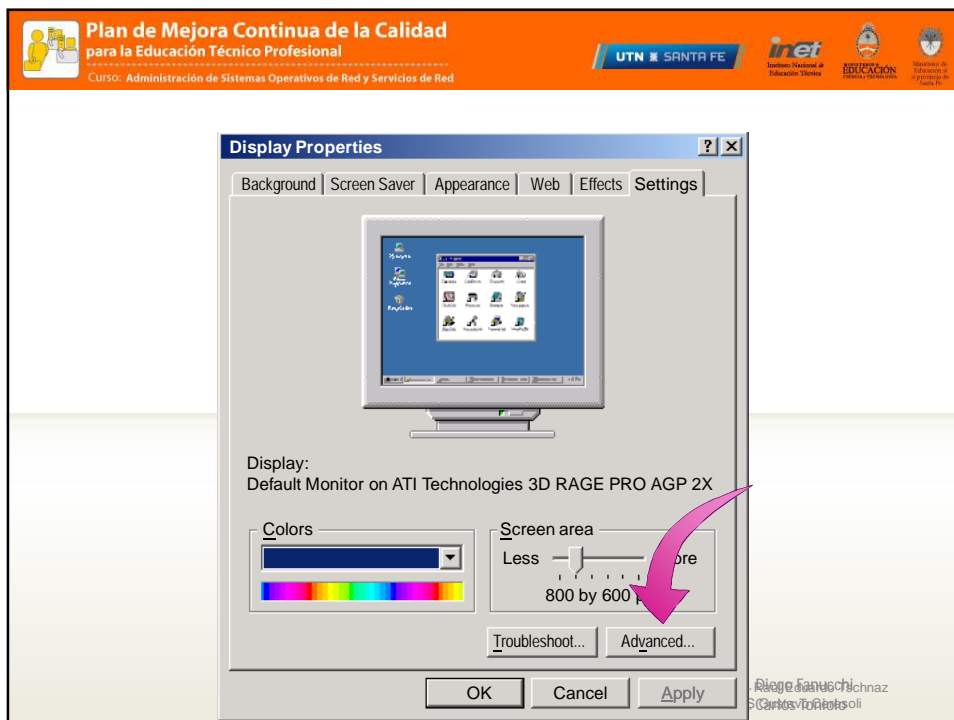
Plan de Mejora Continua de la Calidad
para la Educación Técnico Profesional
Curso: Administración de Sistemas Operativos de Red y Servicios de Red

UTN SANTA FE

inet
Instituto Nacional de Educación Técnica

MINISTERIO de EDUCACIÓN CIENCIA y TECNOLOGÍA

Ministerio de Educación de la provincia de Santa Fe

Display Properties

Background | Screen Saver | Appearance | Web | Effects | Settings

Display:
Default Monitor on ATI Technologies 3D RAGE PRO AGP 2X

Colors

Screen area
Less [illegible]ore
800 by 600 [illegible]

Troubleshoot...
Advanced...

OK
Cancel
Apply

Diego Fanuschi
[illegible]
Carlos Tonelli
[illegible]